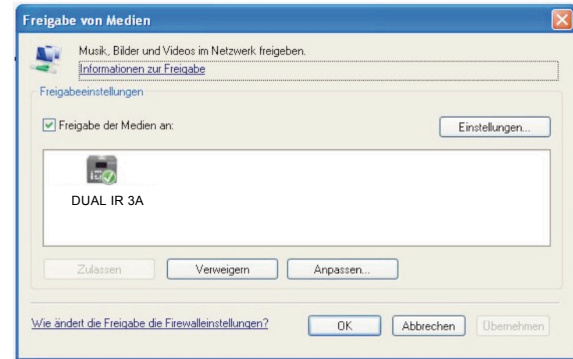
Freigabe von Medien

Musik, Bilder und Videos im Netzwerk freigeben.
Informationen zur Freigabe

Freigabeeinstellungen

Freigabe der Medien an:

Einstellungen...

DUAL IR 3A

Zulassen
Verweigern
Anpassen...

Wie ändert die Freigabe die Firewalleinstellungen?

OK
Abbrechen
Übernehmen